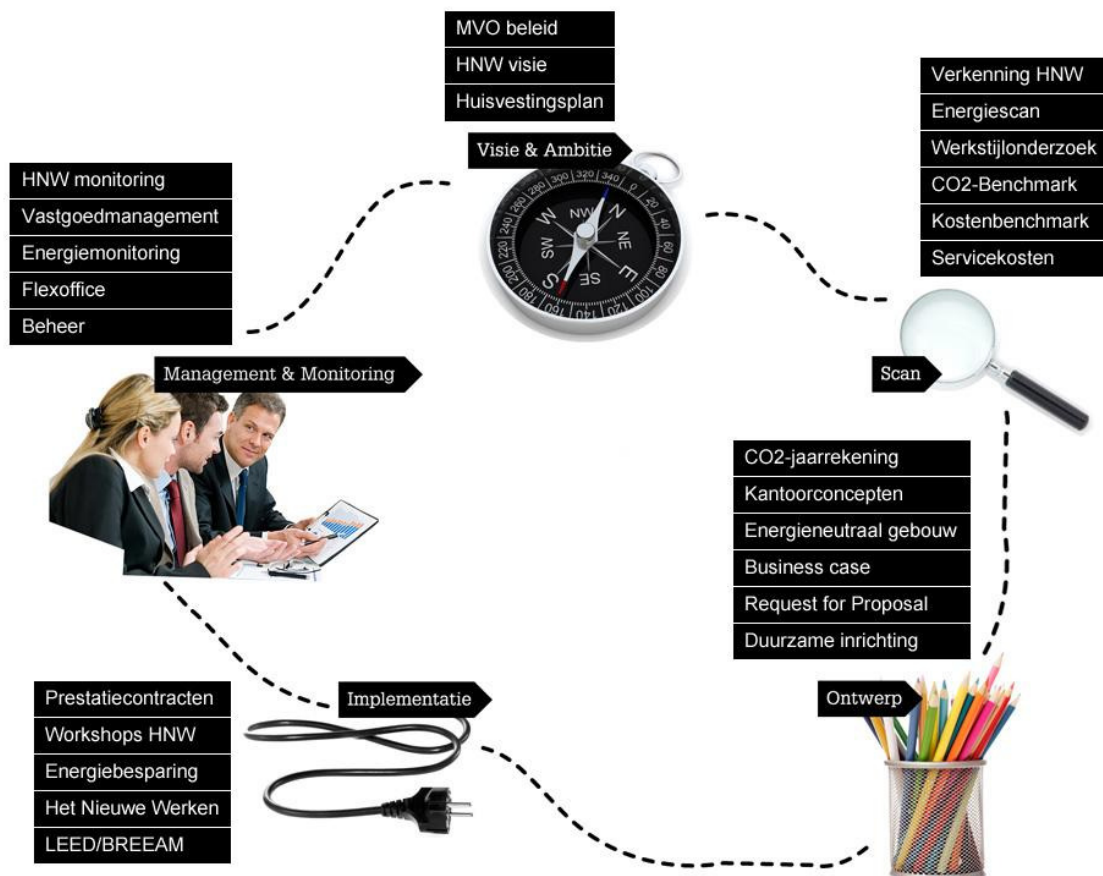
MVO beleid
HNW visie
Huisvestingsplan

Visie & Ambitie

Verkenning HNW
Energiescan
Werkstijlonderzoek
CO2-Benchmark
Kostenbenchmark
Servicekosten

Scan

HNW monitoring
Vastgoedmanagement
Energiemonitoring
Flexoffice
Beheer

Management & Monitoring

CO2-jaarrekening
Kantoorconcepten
Energieneutraal gebouw
Business case
Request for Proposal
Duurzame inrichting

Ontwerp

Prestatiecontracten
Workshops HNW
Energiebesparing
Het Nieuwe Werken
LEED/BREEAM

Implementatie